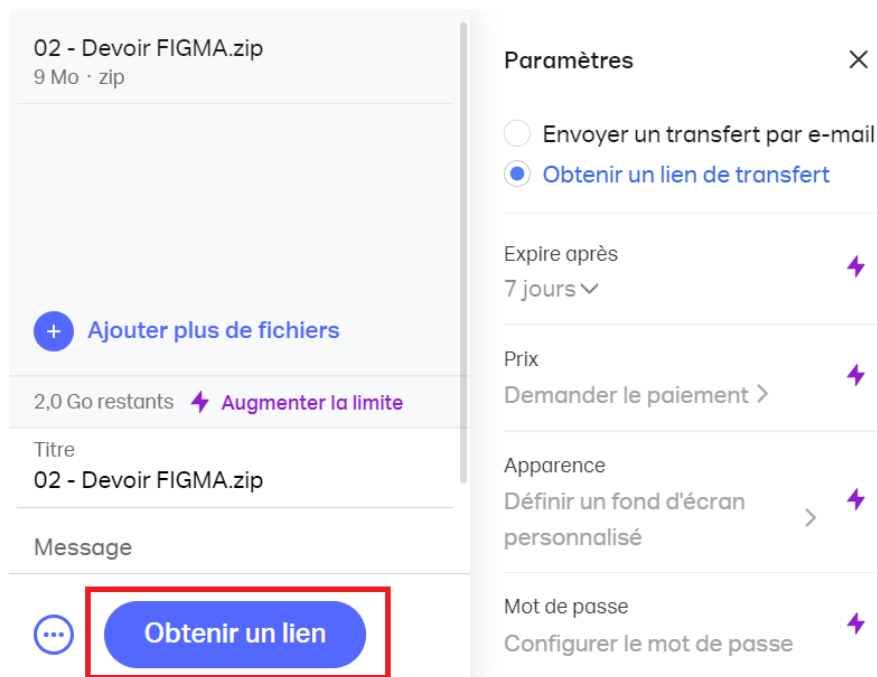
02 - Devoir FIGMA.zip
9 Mo · zip

Ajouter plus de fichiers

2,0 Go restants Augmenter la limite

Titre
02 - Devoir FIGMA.zip

Message

Obtenir un lien

Paramètres

Envoyer un transfert par e-mail
Obtenir un lien de transfert

Expire après
7 jours

Prix
Demander le paiement

Apparence
Définir un fond d'écran personnalisé

Mot de passe
Configurer le mot de passe